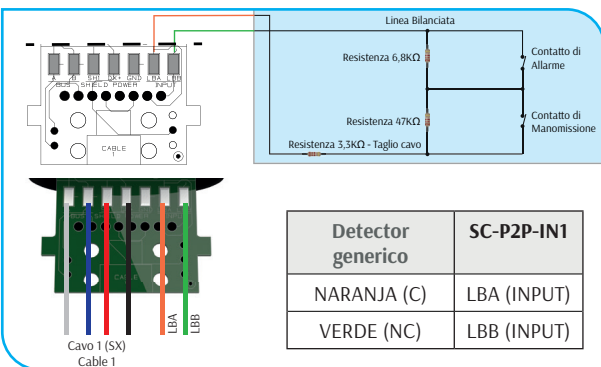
A B SH DC+ GND LBA LBB
BUS SHIELD POWER INPUT

CABLE 1

Linea Bilanciata

Resistenza 6,8KΩ

Contatto di Allarme

Resistenza 47KΩ

Contatto di Manomissione

Resistenza 3,3KΩ - Taglio cavo

LBA
LBB

Cavo 1 (SX)
Cable 1

| Detector generico | SC-P2P-IN1 |
|---|---|
| NARANJA (C) | LBA (INPUT) |
| VERDE (NC) | LBB (INPUT) |